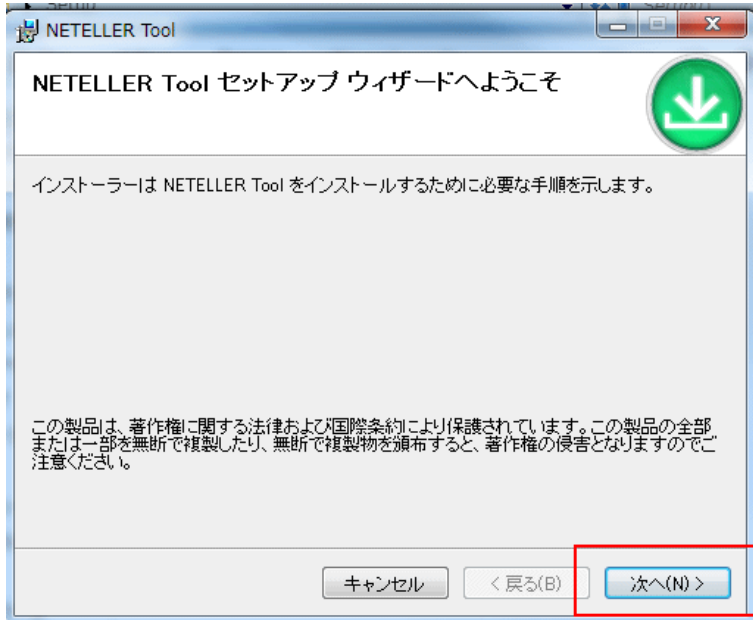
NETELLER Tool

NETELLER Tool セットアップ ウィザードへようこそ

インストーラーは NETELLER Tool をインストールするために必要な手順を示します。

この製品は、著作権に関する法律および国際条約により保護されています。この製品の全部または一部を無断で複製したり、無断で複製物を頒布すると、著作権の侵害となりますのでご注意ください。

キャンセル
< 戻る(B)
次へ(N) >